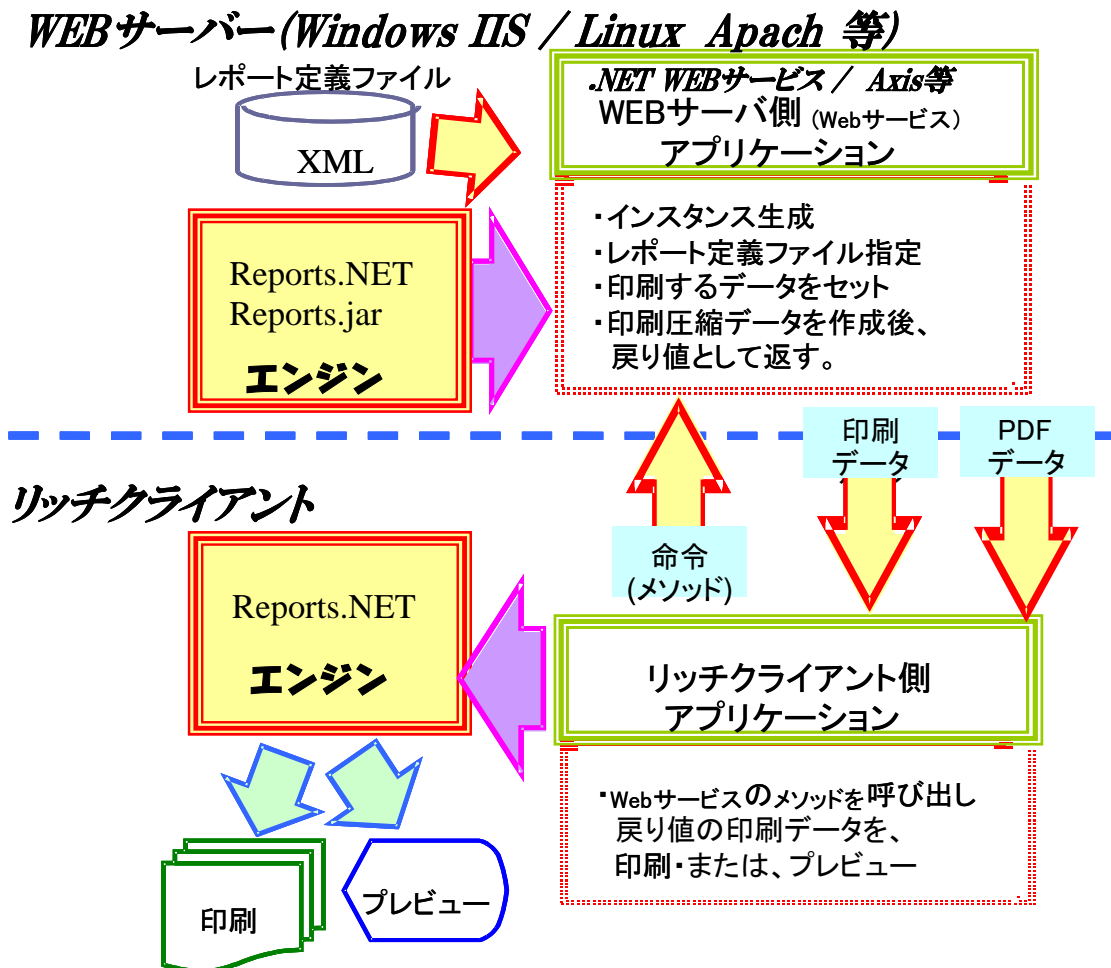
WEBサーバー(Windows IIS / Linux Apach 等)

レポート定義ファイル

XML

.NET WEBサービス / Axis等
WEBサーバ側 (Webサービス)
アプリケーション

Reports.NET
Reports.jar

エンジン

・インスタンス生成
・レポート定義ファイル指定
・印刷するデータをセット
・印刷圧縮データを作成後、
戻り値として返す。

印刷
データ

PDF
データ

リッチクライアント

命令
(メソッド)

Reports.NET

エンジン

リッチクライアント側
アプリケーション

・Webサービスのメソッドを呼び出し
戻り値の印刷データを、
印刷・または、プレビュー

印刷

プレビュー